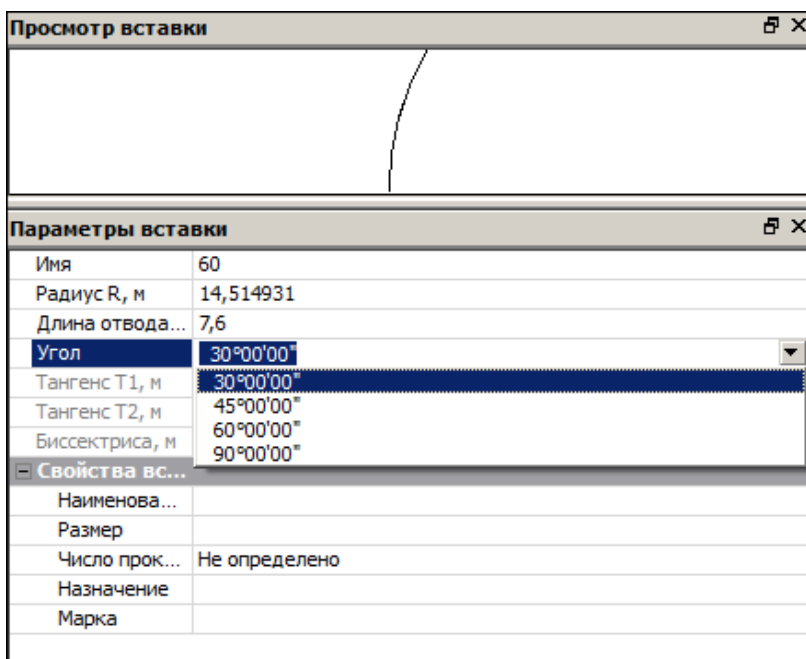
Просмотр вставки

Параметры вставки

| Имя | 60 |
|---|---|
| Радиус R, м | 14,514931 |
| Длина отвода... | 7,6 |
| Угол | 30°00'00" |
| Тангенс Т1, м | 30°00'00" |
| Тангенс Т2, м | 45°00'00" |
| Биссектриса, м | 60°00'00" |
| Свойства вс... | 90°00'00" |
| Наименова... | |
| Размер | |
| Число прок... | Не определено |
| Назначение | |
| Марка | |